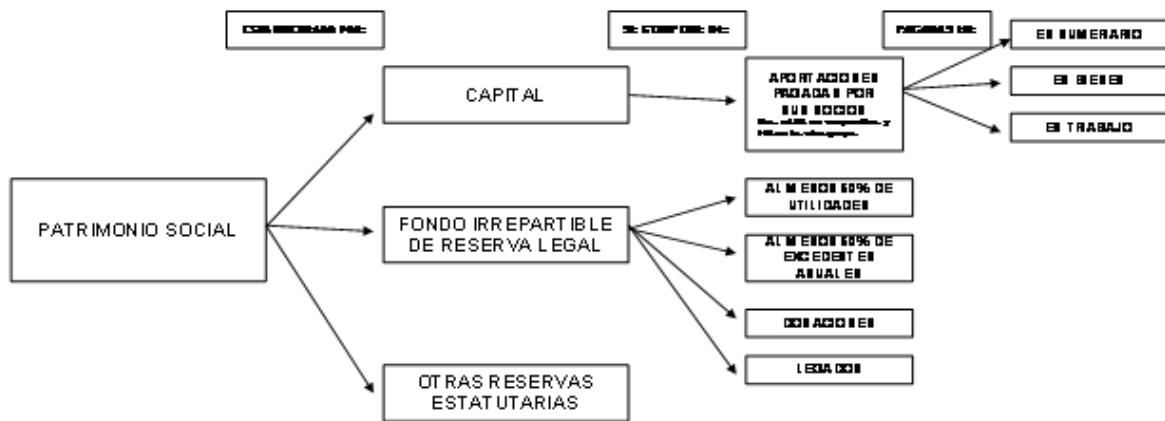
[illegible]

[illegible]

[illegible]

PATRIMONIO SOCIAL

CAPITAL

APORTACIONES PAGADAS POR SUS SOCIOS
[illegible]

EN NUMERARIO

EN BIENES

EN TRABAJO

FONDO IRREPARTIBLE DE RESERVA LEGAL

AL MENOS 50% DE UTILIDADES

AL MENOS 50% DE EXCEDENTES ANUALES

DONACIONES

LEGADOS

OTRAS RESERVAS ESTATUTARIAS